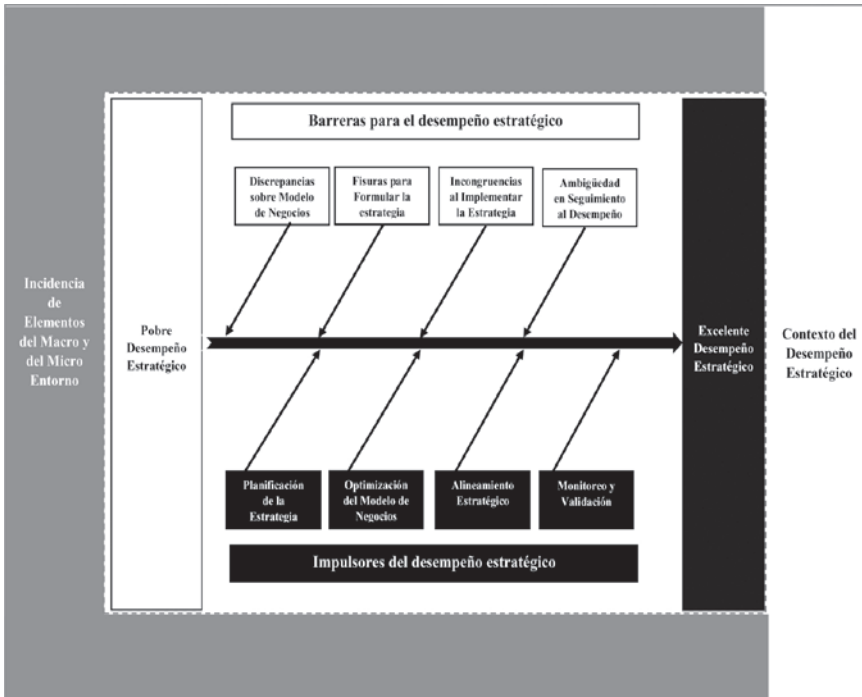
Incidencia de Elementos del Macro y del Micro Entorno

Pobre Desempeño Estratégico

Barreras para el desempeño estratégico

Discrepancias sobre Modelo de Negocios

Fisuras para Formular la estrategia

Incongruencias al Implementar la Estrategia

Ambigüedad en Seguimiento al Desempeño

Planificación de la Estrategia

Optimización del Modelo de Negocios

Alineamiento Estratégico

Monitoreo y Validación

Impulsores del desempeño estratégico

Excelente Desempeño Estratégico

Contexto del Desempeño Estratégico